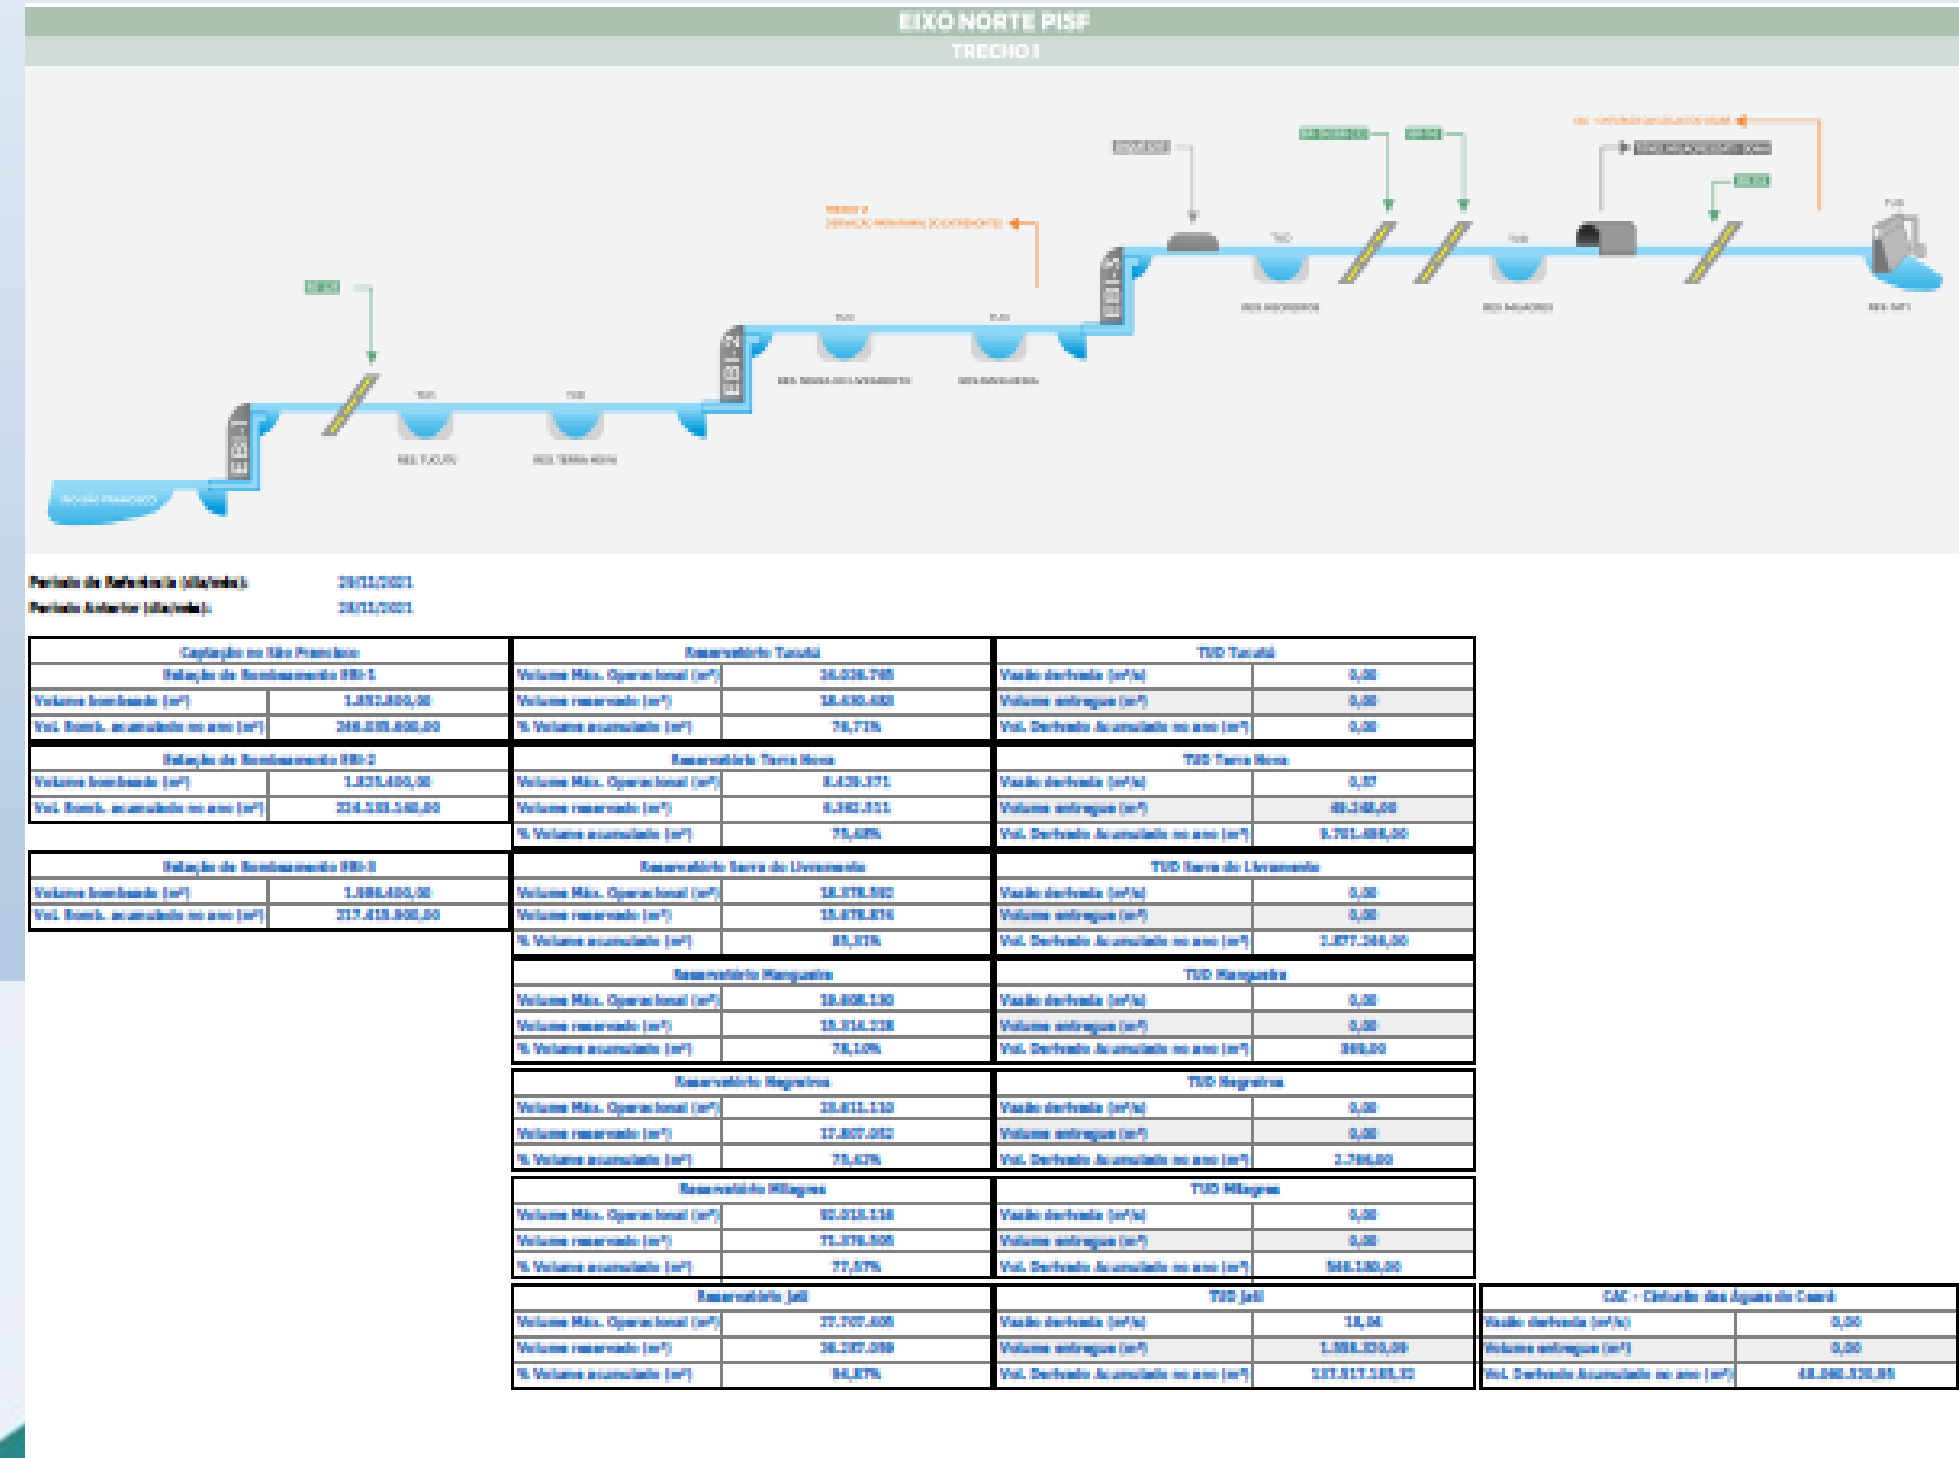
EIXO NORTE PISF
TRECHO I

EBI-1
EBI-2
EBI-3

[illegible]

Período de Referência (dia/mês): 29/11/2021
Período Anterior (dia/mês): 28/11/2021

| Captação no São Francisco | |
|---|---|
| Relação de Bombeamento EBI-1 | |
| Volume bombeado (m³) | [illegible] |
| Vol. Bomb. acumulado no ano (m³) | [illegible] |

| Relação de Bombeamento EBI-2 | |
|---|---|
| Volume bombeado (m³) | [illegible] |
| Vol. Bomb. acumulado no ano (m³) | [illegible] |

| Relação de Bombeamento EBI-3 | |
|---|---|
| Volume bombeado (m³) | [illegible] |
| Vol. Bomb. acumulado no ano (m³) | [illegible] |

| Reservatório Tucutu | |
|---|---|
| Volume Máx. Operacional (m³) | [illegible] |
| Volume reservado (m³) | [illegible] |
| % Volume acumulado (m³) | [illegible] |

| TUD Tucutu | |
|---|---|
| Vazão derivada (m³/s) | 0,00 |
| Volume entregue (m³) | 0,00 |
| Vol. Derivado Acumulado no ano (m³) | 0,00 |

| Reservatório Terra Nova | |
|---|---|
| Volume Máx. Operacional (m³) | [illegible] |
| Volume reservado (m³) | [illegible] |
| % Volume acumulado (m³) | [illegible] |

| TUD Terra Nova | |
|---|---|
| Vazão derivada (m³/s) | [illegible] |
| Volume entregue (m³) | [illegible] |
| Vol. Derivado Acumulado no ano (m³) | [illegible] |

| Reservatório Serra do Livramento | |
|---|---|
| Volume Máx. Operacional (m³) | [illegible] |
| Volume reservado (m³) | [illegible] |
| % Volume acumulado (m³) | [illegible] |

| TUD Serra do Livramento | |
|---|---|
| Vazão derivada (m³/s) | 0,00 |
| Volume entregue (m³) | 0,00 |
| Vol. Derivado Acumulado no ano (m³) | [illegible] |

| Reservatório Mangueira | |
|---|---|
| Volume Máx. Operacional (m³) | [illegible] |
| Volume reservado (m³) | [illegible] |
| % Volume acumulado (m³) | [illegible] |

| TUD Mangueira | |
|---|---|
| Vazão derivada (m³/s) | 0,00 |
| Volume entregue (m³) | 0,00 |
| Vol. Derivado Acumulado no ano (m³) | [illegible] |

| Reservatório Negreiros | |
|---|---|
| Volume Máx. Operacional (m³) | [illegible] |
| Volume reservado (m³) | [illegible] |
| % Volume acumulado (m³) | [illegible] |

| TUD Negreiros | |
|---|---|
| Vazão derivada (m³/s) | 0,00 |
| Volume entregue (m³) | 0,00 |
| Vol. Derivado Acumulado no ano (m³) | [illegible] |

| Reservatório Milagres | |
|---|---|
| Volume Máx. Operacional (m³) | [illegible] |
| Volume reservado (m³) | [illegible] |
| % Volume acumulado (m³) | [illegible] |

| TUD Milagres | |
|---|---|
| Vazão derivada (m³/s) | 0,00 |
| Volume entregue (m³) | 0,00 |
| Vol. Derivado Acumulado no ano (m³) | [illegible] |

| Reservatório Jati | |
|---|---|
| Volume Máx. Operacional (m³) | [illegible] |
| Volume reservado (m³) | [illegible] |
| % Volume acumulado (m³) | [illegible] |

| TUD Jati | |
|---|---|
| Vazão derivada (m³/s) | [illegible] |
| Volume entregue (m³) | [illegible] |
| Vol. Derivado Acumulado no ano (m³) | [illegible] |

| CAC - Cinturão das Águas do Ceará | |
|---|---|
| Vazão derivada (m³/s) | 0,00 |
| Volume entregue (m³) | 0,00 |
| Vol. Derivado Acumulado no ano (m³) | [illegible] |